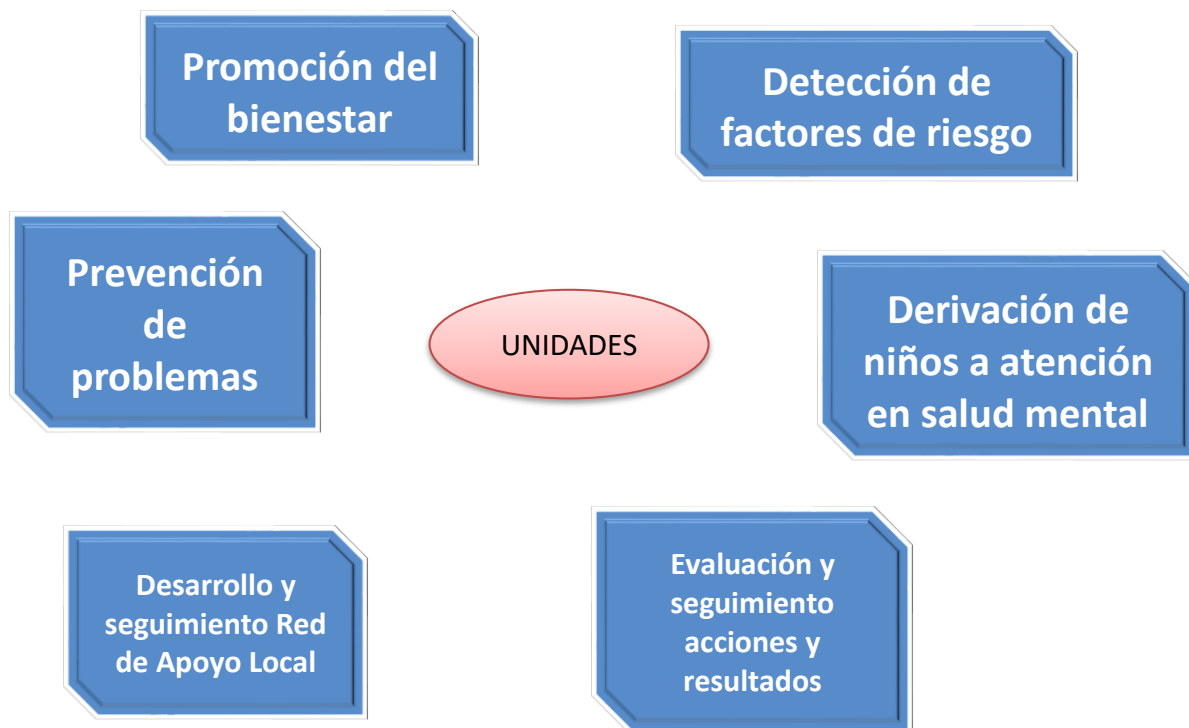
Promoción del bienestar

Detección de factores de riesgo

Prevención de problemas

UNIDADES

Derivación de niños a atención en salud mental

Desarrollo y seguimiento Red de Apoyo Local

Evaluación y seguimiento acciones y resultados